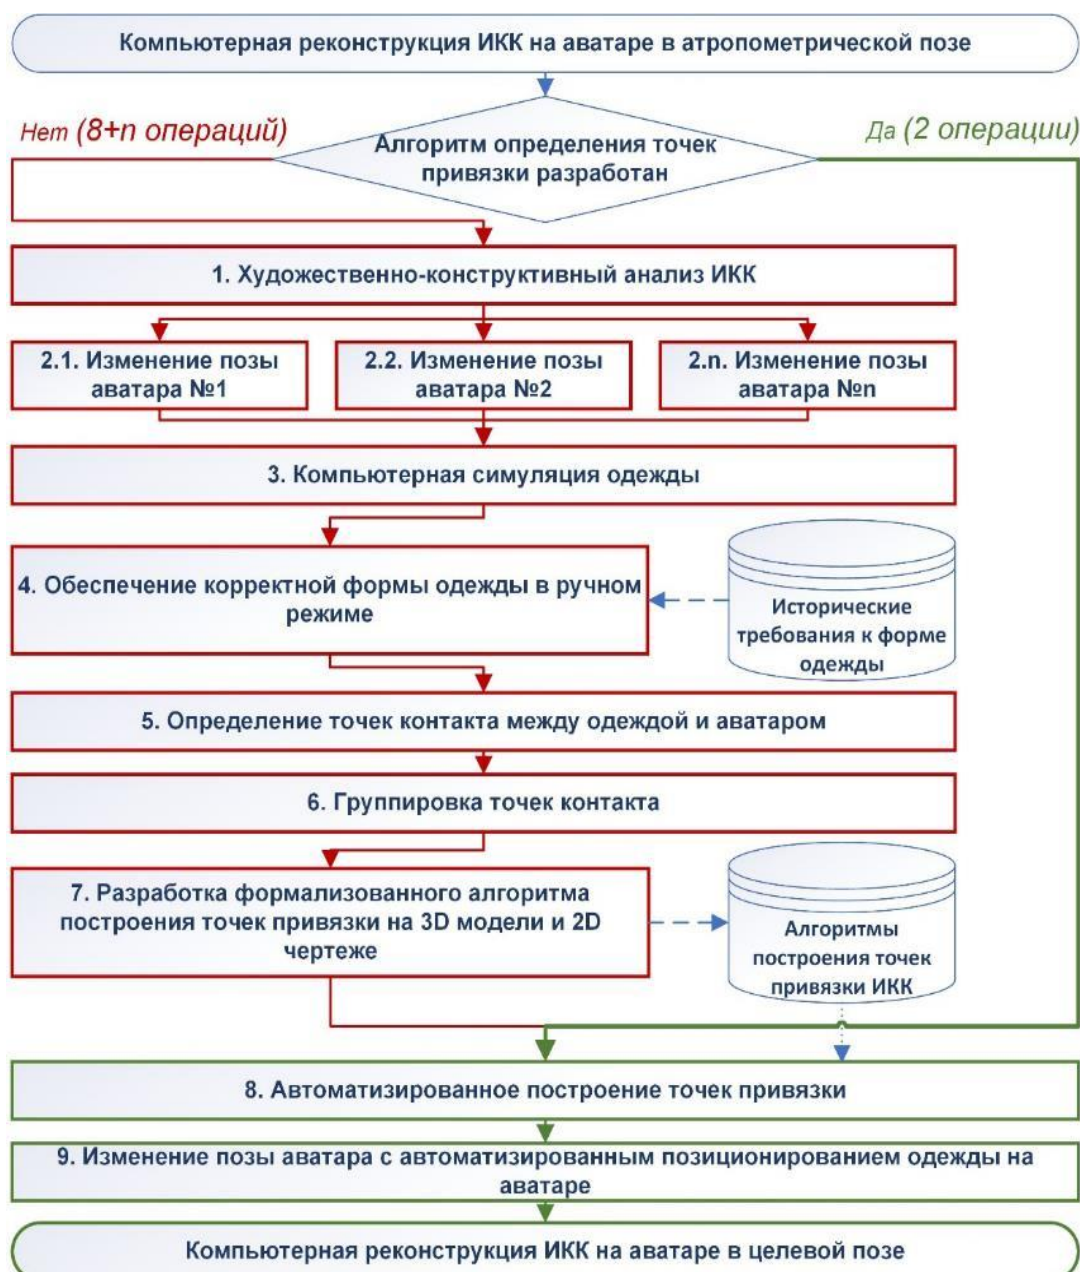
Компьютерная реконструкция ИКК на аватаре в атропометрической позе

Нет (8+n операций)

Алгоритм определения точек привязки разработан

Да (2 операции)

1. Художественно-конструктивный анализ ИКК

2.1. Изменение позы аватара №1

2.2. Изменение позы аватара №2

2.n. Изменение позы аватара №n

3. Компьютерная симуляция одежды

4. Обеспечение корректной формы одежды в ручном режиме

Исторические требования к форме одежды

5. Определение точек контакта между одеждой и аватаром

6. Группировка точек контакта

7. Разработка формализованного алгоритма построения точек привязки на 3D модели и 2D чертеже

Алгоритмы построения точек привязки ИКК

8. Автоматизированное построение точек привязки

9. Изменение позы аватара с автоматизированным позиционированием одежды на аватаре

Компьютерная реконструкция ИКК на аватаре в целевой позе